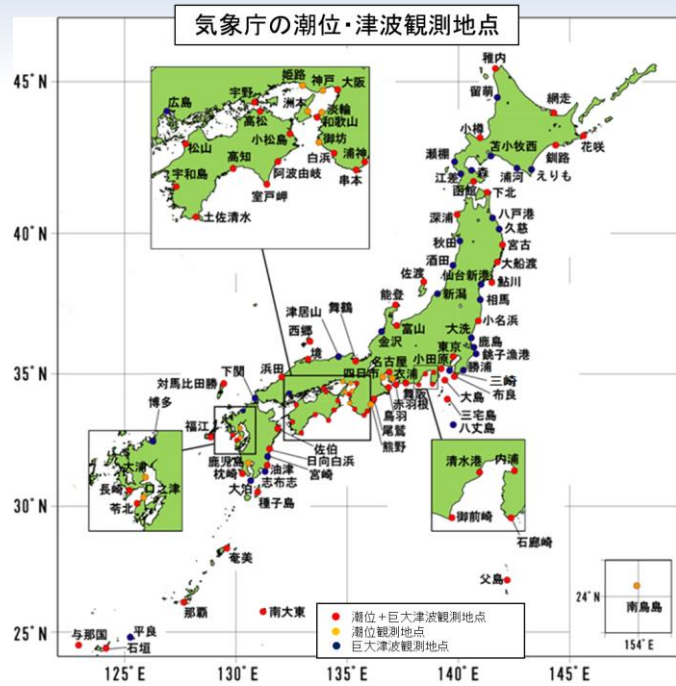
気象庁の潮位・津波観測地点

45° N
40° N
35° N
30° N
25° N
125° E
130° E
135° E
140° E
145° E

稚内
網走
留萌
小樽
苫小牧西
花咲
釧路
瀬棚
江差
浦河
えりも
函館
森
下北
深浦
八戸港
久慈
秋田
宮古
酒田
大船渡
仙台新港
鮎川
佐渡
新潟
相馬
能登
小名浜
舞鶴
津居山
富山
大洗
西郷
金沢
鹿島
境
東京
銚子漁港
浜田
名古屋
小田原
勝浦
下関
四日市
三崎
対馬比田勝
衣浦
布良
岡田
博多
赤羽根
大島
鳥羽
三宅島
福江
尾鷲
八丈島
佐伯
熊野
鹿児島
日向白浜
油津
宮崎
枕崎
志布志
大泊
種子島
奄美
那覇
南大東
父島
与那国
平良
石垣

広島
宇野
姫路
神戸
大阪
洲本
淡輪
和歌山
高松
小松島
御坊
松山
高知
白浜
浦神
阿波由岐
串本
宇和島
室戸岬
土佐清水

口之津
大浦
長崎
苓北

清水港
内浦
御前崎
石廊崎

24° N
南鳥島
154° E

潮位＋巨大津波観測地点
潮位観測地点
巨大津波観測地点